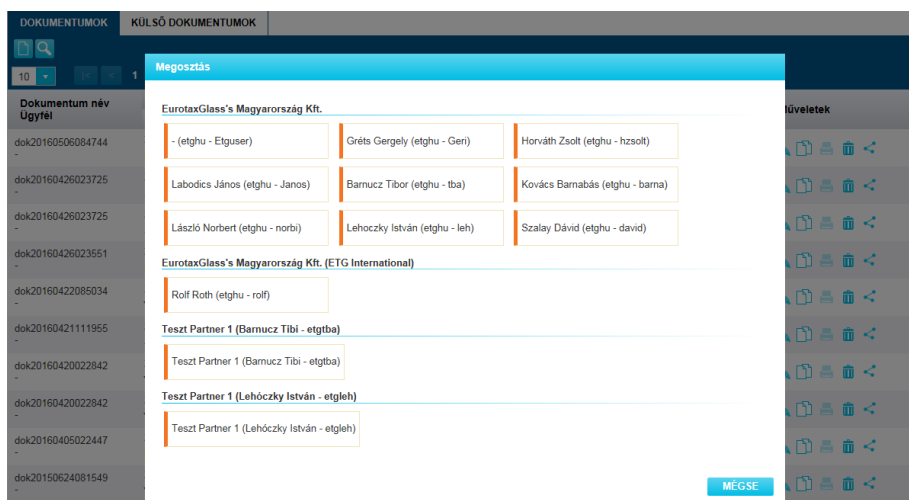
DOKUMENTUMOK
KÜLSŐ DOKUMENTUMOK

10
1

Dokumentum név
Ügyfél

dok20160506084744
-
dok20160426023725
-
dok20160426023725
-
dok20160426023551
-
dok20160422085034
-
dok20160421111955
-
dok20160420022842
-
dok20160420022842
-
dok20160405022447
-
dok20150624081549

űveletek

Megosztás

EurotaxGlass's Magyarország Kft.

- (etghu - Etguser)
Gréts Gergely (etghu - Geri)
Horváth Zsolt (etghu - hzsolt)
Labodics János (etghu - Janos)
Barnucz Tibor (etghu - tba)
Kovács Barnabás (etghu - barna)
László Norbert (etghu - norbi)
Lehoczky István (etghu - leh)
Szalay Dávid (etghu - david)

EurotaxGlass's Magyarország Kft. (ETG International)

Rolf Roth (etghu - rolf)

Teszt Partner 1 (Barnucz Tibi - etgtba)

Teszt Partner 1 (Barnucz Tibi - etgtba)

Teszt Partner 1 (Lehóczky István - etgleh)

Teszt Partner 1 (Lehóczky István - etgleh)

MÉGSE